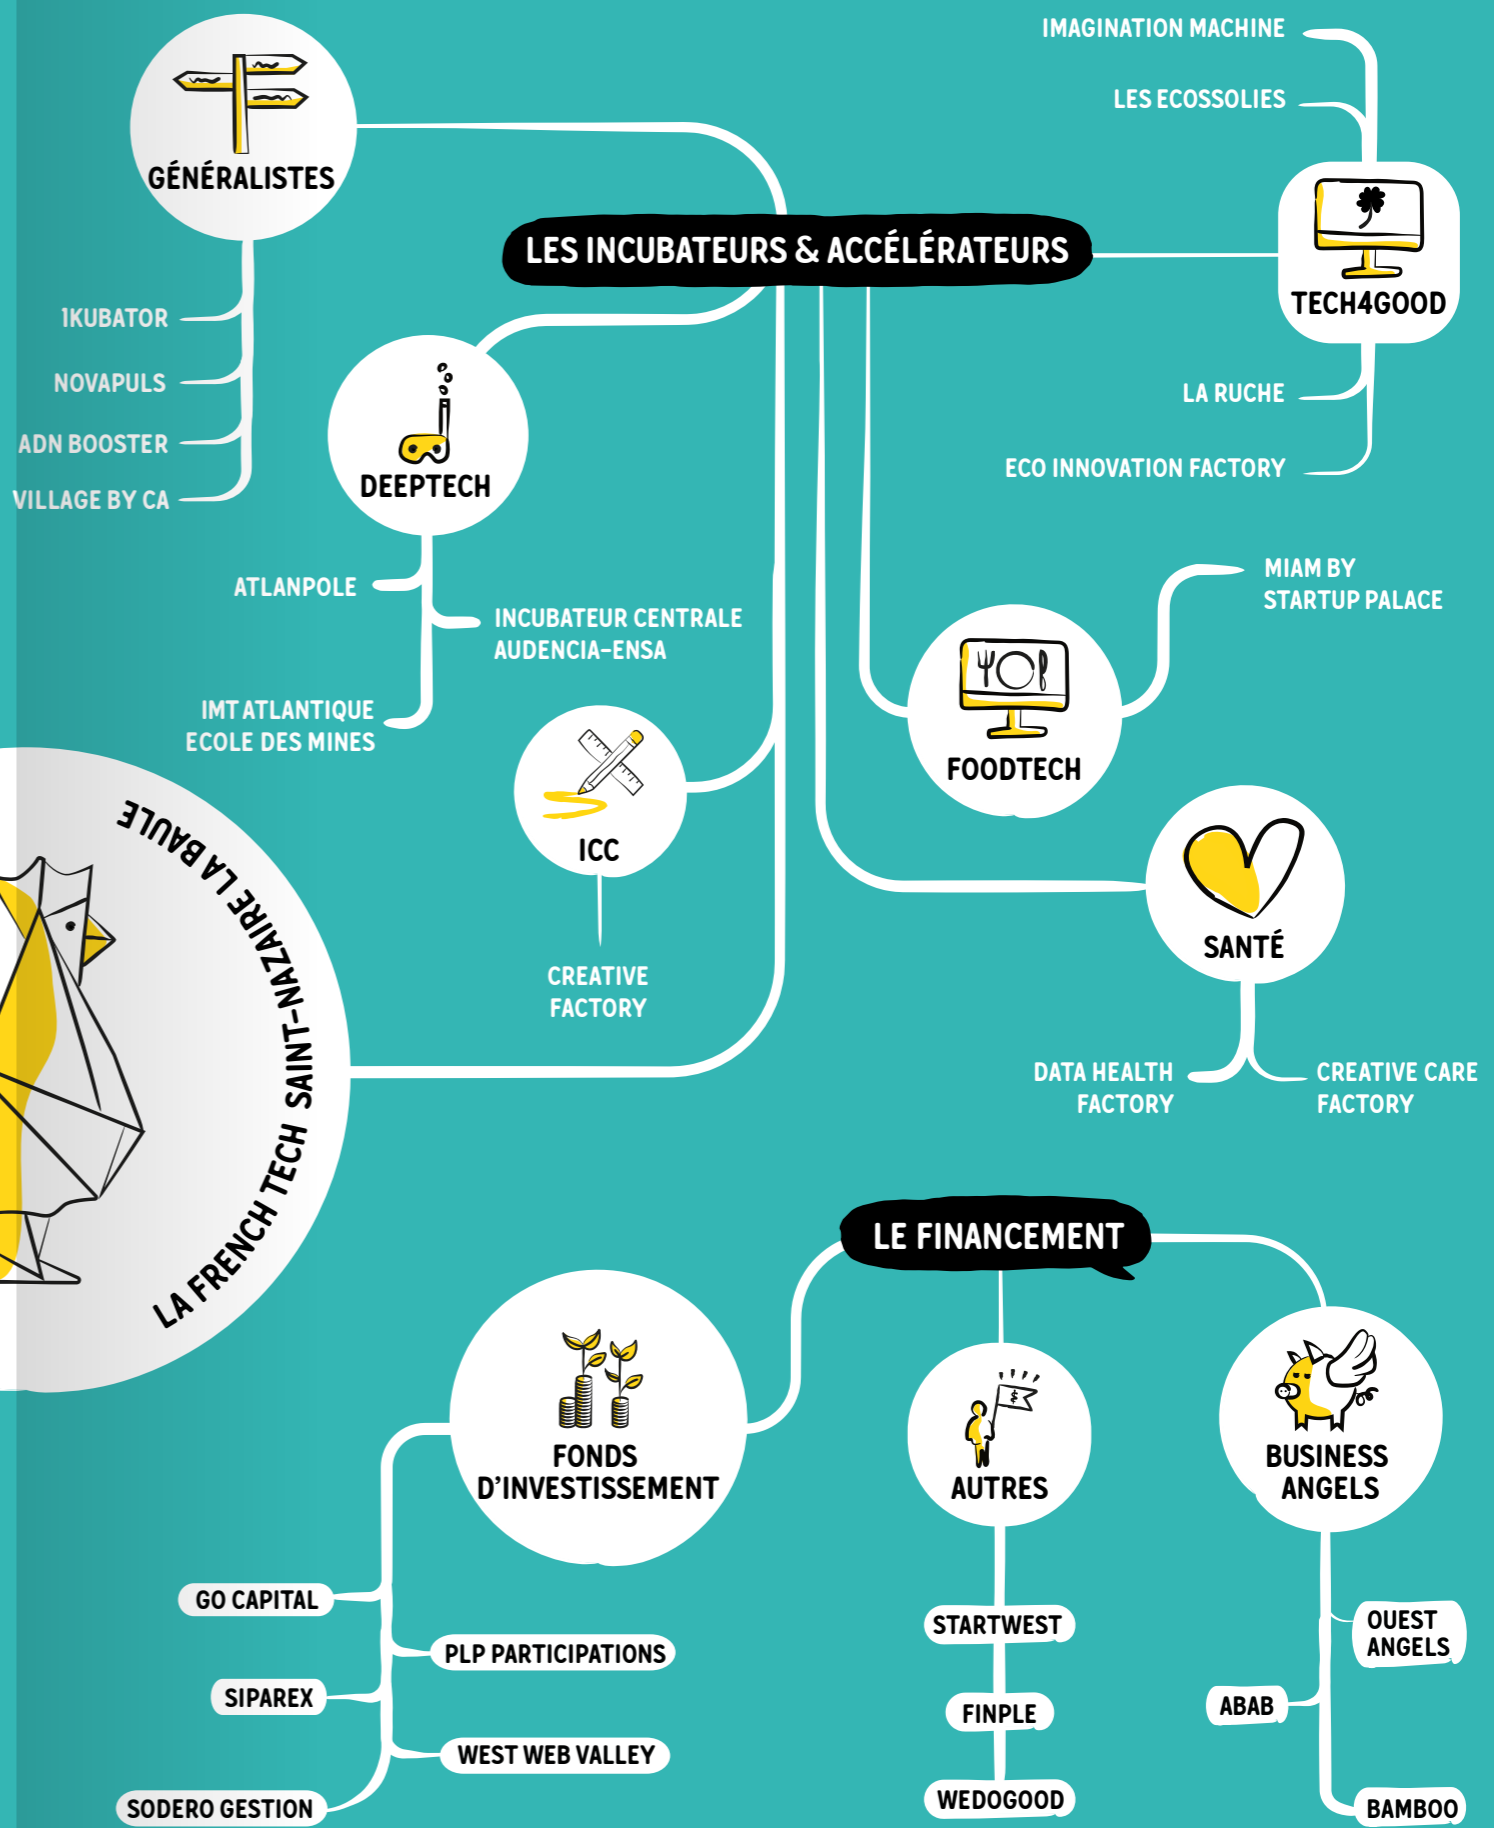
GÉNÉRALISTES

1KUBATOR
NOVAPULS
ADN BOOSTER
VILLAGE BY CA

LES INCUBATEURS & ACCÉLÉRATEURS

IMAGINATION MACHINE
LES ECOSSOLIES

TECH4GOOD

LA RUCHE
ECO INNOVATION FACTORY

DEEPTECH

ATLANPOLE
INCUBATEUR CENTRALE AUDENCIA-ENSA
IMT ATLANTIQUE ECOLE DES MINES

MIAM BY STARTUP PALACE

FOODTECH

ICC

CREATIVE FACTORY

SANTÉ

DATA HEALTH FACTORY
CREATIVE CARE FACTORY

LA FRENCH TECH SAINT-NAZAIRE LA BAULE

LE FINANCEMENT

FONDS D'INVESTISSEMENT

AUTRES

BUSINESS ANGELS

GO CAPITAL
PLP PARTICIPATIONS
SIPAREX
WEST WEB VALLEY
SODERO GESTION

STARTWEST
FINPLE
WEDOGOOD

OUEST ANGELS
ABAB
BAMBOO